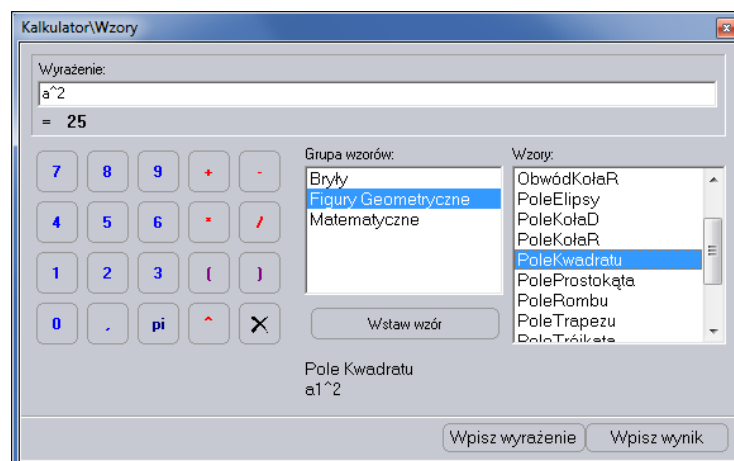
Kalkulator\Wzory

Wyrażenie:

a^2

= 25

7 8 9 + -

4 5 6 * /

1 2 3 ( )

0 , pi ^ ✕

Grupa wzorów:

Bryły
Figury Geometryczne
Matematyczne

Wstaw wzór

Wzory:

ObwódKołaR
PoleElipsy
PoleKołaD
PoleKołaR
PoleKwadratu
PoleProstokąta
PoleRombu
PoleTrapezu
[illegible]

Pole Kwadratu
a1^2

Wpisz wyrażenie
Wpisz wynik